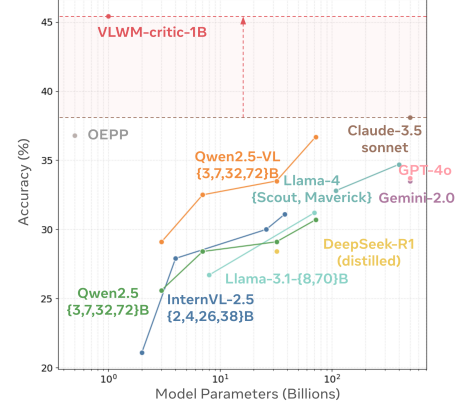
45
VLWM-critic-1B
40
OEPP
Claude-3.5 sonnet
35
Qwen2.5-VL {3,7,32,72}B
Llama-4 {Scout, Maverick}
GPT-4o
Gemini-2.0
Accuracy (%)
30
DeepSeek-R1 (distilled)
Llama-3.1-{8,70}B
Qwen2.5 {3,7,32,72}B
InternVL-2.5 {2,4,26,38}B
25
20
$10^0$
$10^1$
$10^2$
Model Parameters (Billions)